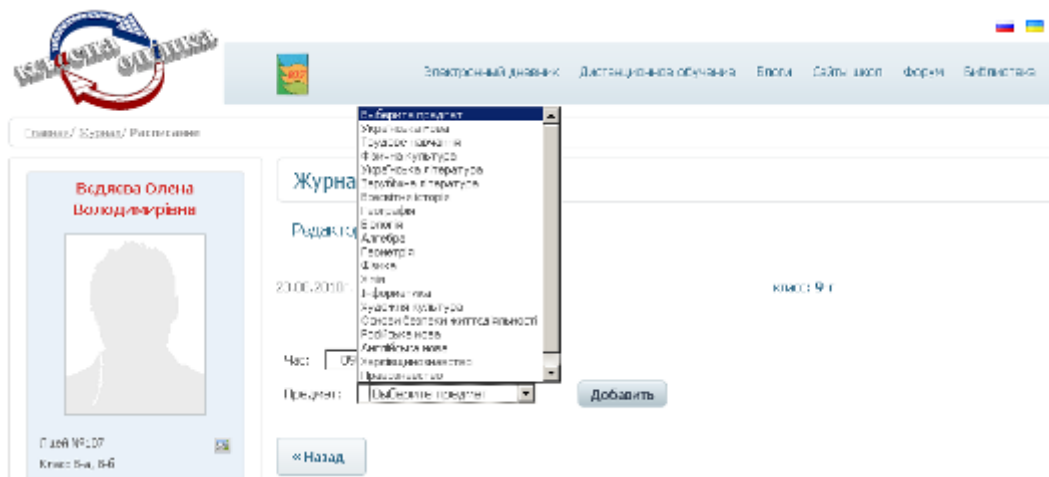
Класна оцінка

Электронный дневник Дистанционное обучение Блоги Сайты школ Форум Библиотека

Главная / Журнал / Расписание

Бодягва Олена Володимирівна

Ліцей №107
Класс 5-а, 8-б

Журна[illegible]

Редакт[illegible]

20.09.2010 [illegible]

класс: 9-г

Час: 09

Предмет: Выберите предмет

Добавить

« Назад

Выберите предмет
Українська мова
Трудове навчання
Фізична культура
Українська література
Зарубіжна література
Всесвітня історія
Географія
Біологія
Алгебра
Геометрія
Фізика
Хімія
Інформатика
Художня культура
Основи здоров'я життєдіяльності
Російська мова
Англійська мова
Християнська етика
Правознавство